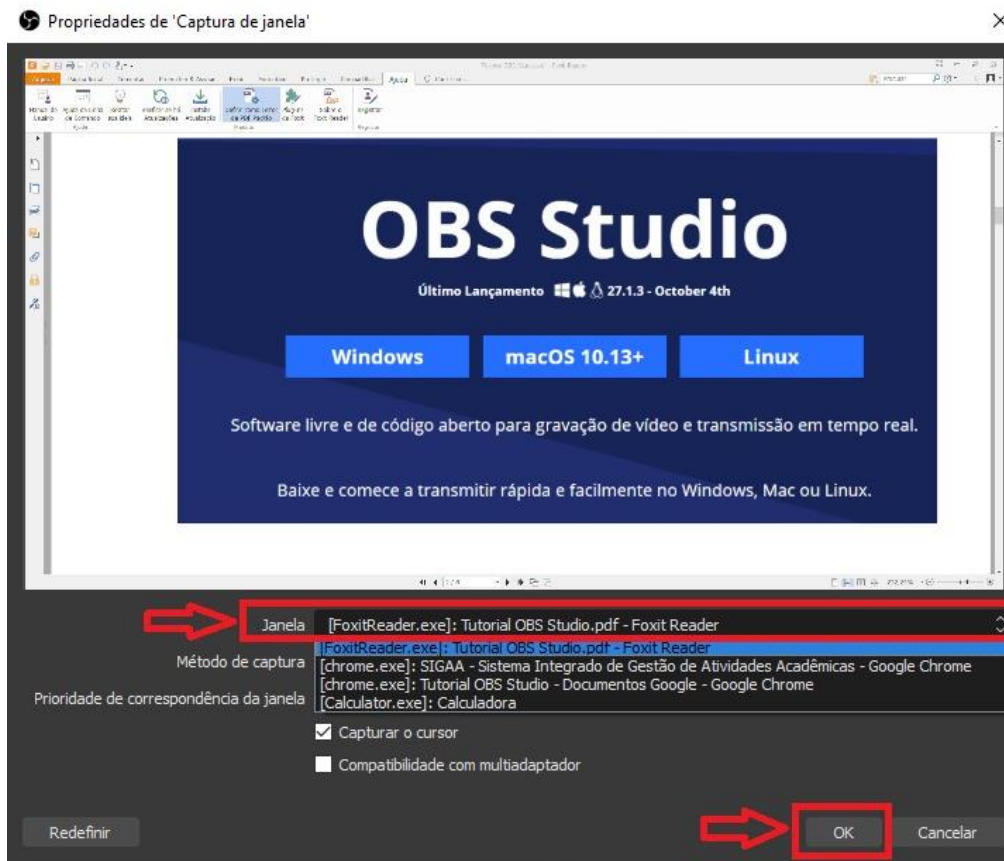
Propriedades de 'Captura de janela'

×

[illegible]

OBS Studio

Último Lançamento 27.1.3 - October 4th

Windows

macOS 10.13+

Linux

Software livre e de código aberto para gravação de vídeo e transmissão em tempo real.

Baixe e comece a transmitir rápida e facilmente no Windows, Mac ou Linux.

Janela [FoxitReader.exe]: Tutorial OBS Studio.pdf - Foxit Reader

[FoxitReader.exe]: Tutorial OBS Studio.pdf - Foxit Reader

Método de captura [chrome.exe]: SIGAA - Sistema Integrado de Gestão de Atividades Acadêmicas - Google Chrome

[chrome.exe]: Tutorial OBS Studio - Documentos Google - Google Chrome

Prioridade de correspondência da janela [Calculator.exe]: Calculadora

Capturar o cursor

Compatibilidade com multiadaptador

Redefinir

OK

Cancelar